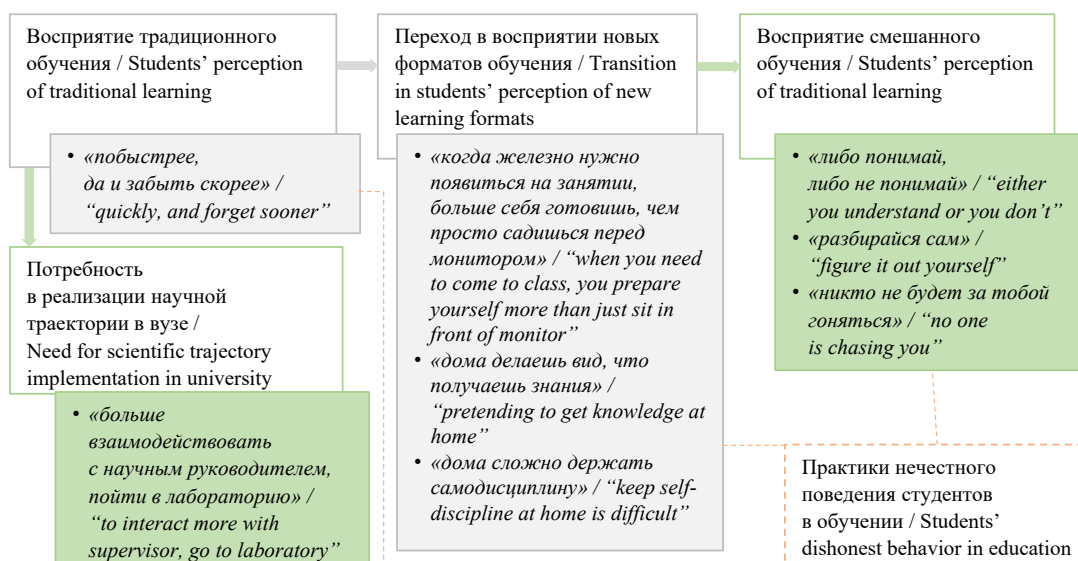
Восприятие традиционного обучения / Students' perception of traditional learning

• «побыстрее, да и забыть скорее» / "quickly, and forget sooner"

Переход в восприятии новых форматов обучения / Transition in students' perception of new learning formats

• «когда железно нужно появиться на занятии, больше себя готовишь, чем просто садишься перед монитором» / "when you need to come to class, you prepare yourself more than just sit in front of monitor"
• «дома делаешь вид, что получаешь знания» / "pretending to get knowledge at home"
• «дома сложно держать самодисциплину» / "keep self-discipline at home is difficult"

Восприятие смешанного обучения / Students' perception of traditional learning

• «либо понимай, либо не понимай» / "either you understand or you don't"
• «разбирайся сам» / "figure it out yourself"
• «никто не будет за тобой гоняться» / "no one is chasing you"

Потребность в реализации научной траектории в вузе / Need for scientific trajectory implementation in university

• «больше взаимодействовать с научным руководителем, пойти в лабораторию» / "to interact more with supervisor, go to laboratory"

Практики нечестного поведения студентов в обучении / Students' dishonest behavior in education